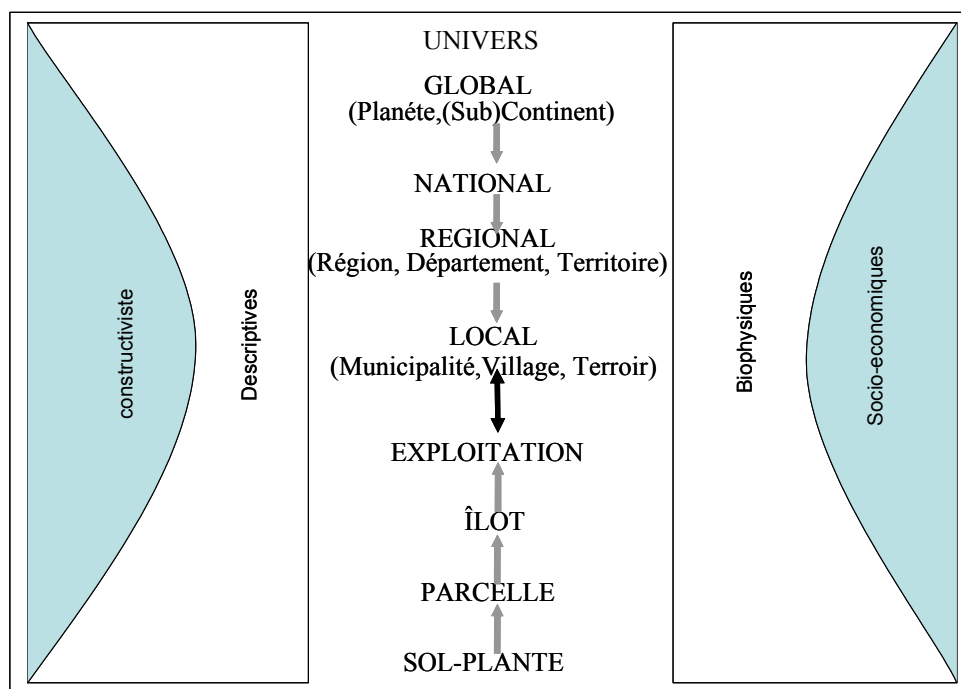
constructiviste

Descriptives

UNIVERS

GLOBAL
(Planéte,(Sub)Continent)

NATIONAL

REGIONAL
(Région, Département, Territoire)

LOCAL
(Municipalité,Village, Terroir)

EXPLOITATION

ÎLOT

PARCELLE

SOL-PLANTE

Biophysiques

Socio-economiques